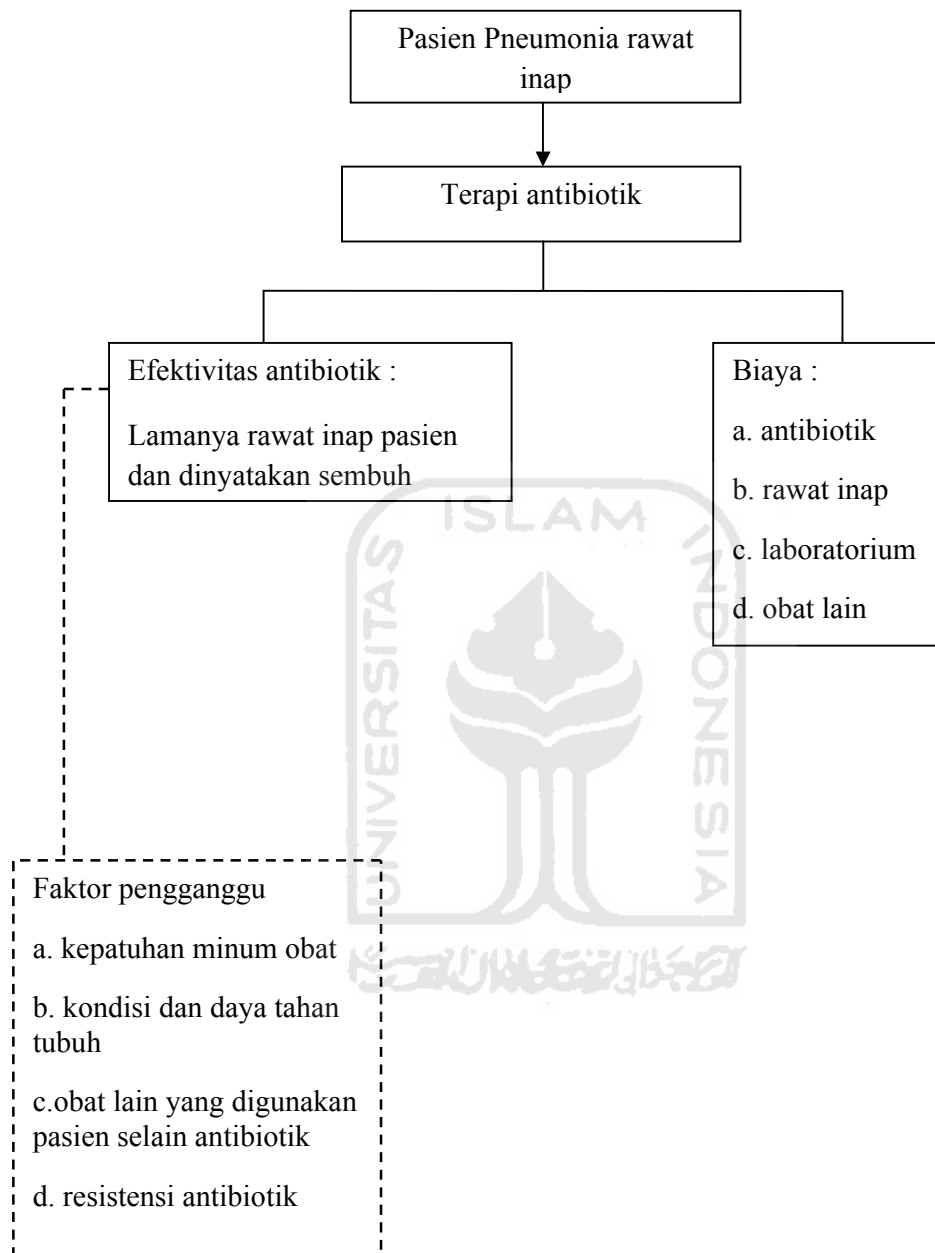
Pasien Pneumonia rawat inap

Terapi antibiotik

Efektivitas antibiotik :

Lamanya rawat inap pasien dan dinyatakan sembuh

Biaya :

a. antibiotik

b. rawat inap

c. laboratorium

d. obat lain

Faktor pengganggu

a. kepatuhan minum obat

b. kondisi dan daya tahan tubuh

c.obat lain yang digunakan pasien selain antibiotik

d. resistensi antibiotik

ISLAM

UNIVERSITAS

INDONESIA